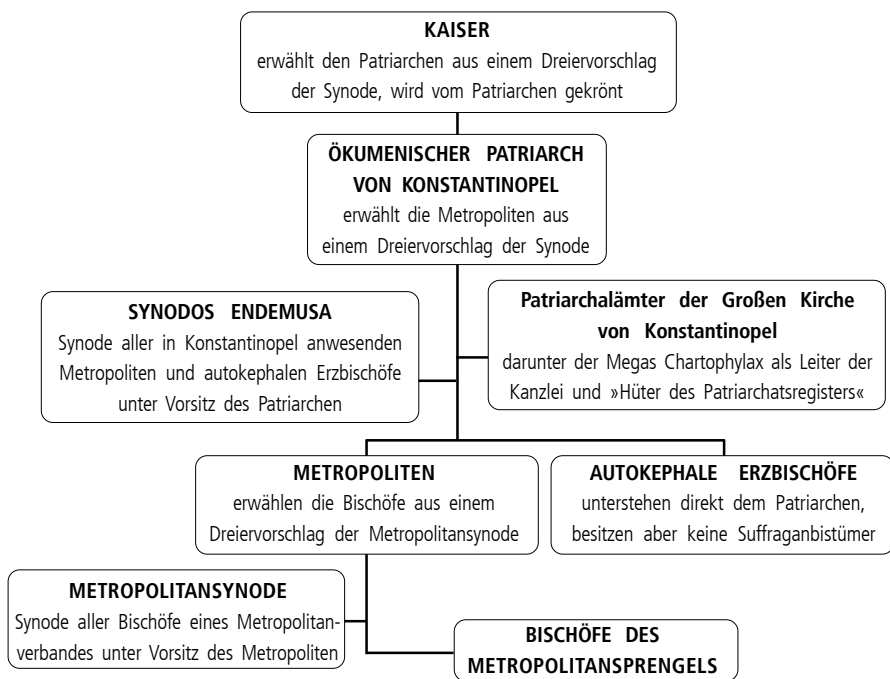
KAISER
erwählt den Patriarchen aus einem Dreiervorschlag der Synode, wird vom Patriarchen gekrönt

ÖKUMENISCHER PATRIARCH VON KONSTANTINOPEL
erwählt die Metropoliten aus einem Dreiervorschlag der Synode

SYNODOS ENDEMUSA
Synode aller in Konstantinopel anwesenden Metropoliten und autokephalen Erzbischöfe unter Vorsitz des Patriarchen

Patriarchalämter der Großen Kirche von Konstantinopel
darunter der Megas Chartophylax als Leiter der Kanzlei und »Hüter des Patriarchatsregisters«

METROPOLITEN
erwählen die Bischöfe aus einem Dreiervorschlag der Metropolitansynode

AUTOKEPHALE ERZBISCHÖFE
unterstehen direkt dem Patriarchen, besitzen aber keine Suffraganbistümer

METROPOLITANSYNODE
Synode aller Bischöfe eines Metropolitanverbandes unter Vorsitz des Metropoliten

BISCHÖFE DES METROPOLITANSPRENGELS